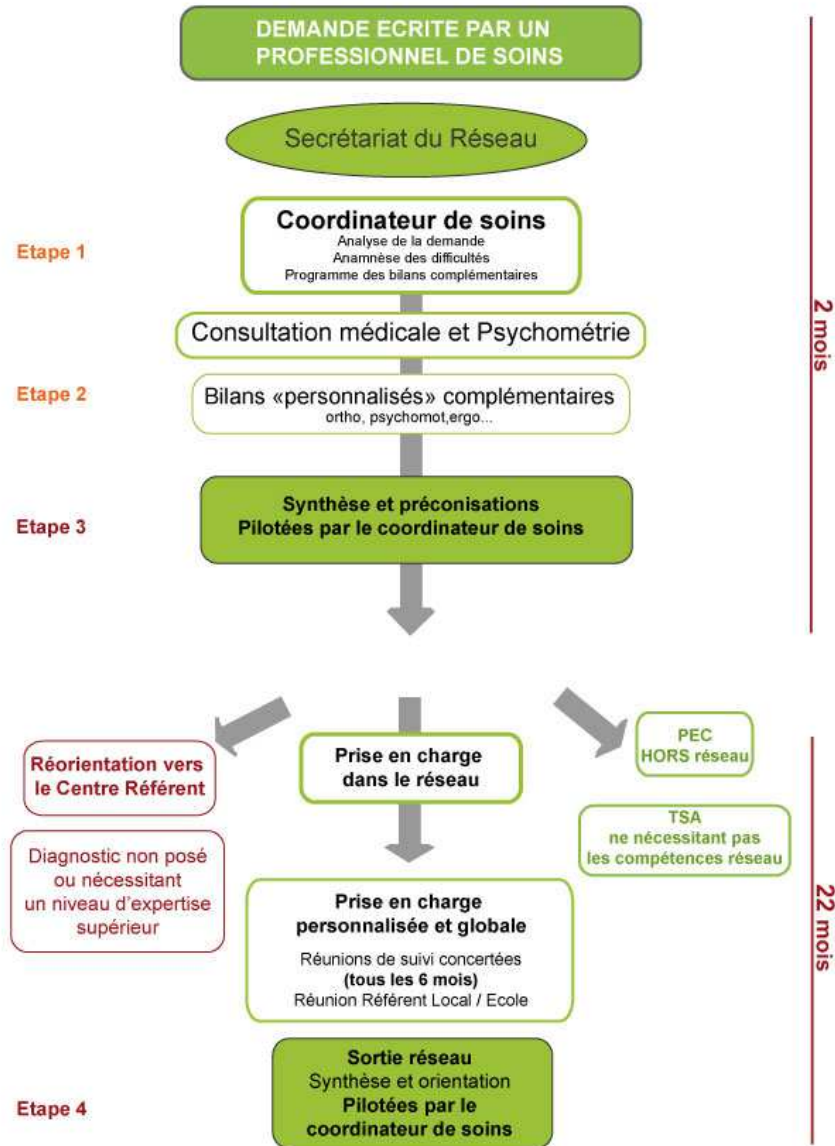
DEMANDE ECRITE PAR UN PROFESSIONNEL DE SOINS

Secrétariat du Réseau

Etape 1

Coordinateur de soins
Analyse de la demande
Anamnèse des difficultés
Programme des bilans complémentaires

Consultation médicale et Psychométrie

Etape 2

Bilans «personnalisés» complémentaires
ortho, psychomot,ergo...

Etape 3

Synthèse et préconisations
Pilotées par le coordinateur de soins

2 mois

Réorientation vers le Centre Référent

Diagnostic non posé ou nécessitant un niveau d'expertise supérieur

Prise en charge dans le réseau

PEC HORS réseau

TSA ne nécessitant pas les compétences réseau

Prise en charge personnalisée et globale
Réunions de suivi concertées
(tous les 6 mois)
Réunion Référent Local / Ecole

22 mois

Etape 4

Sortie réseau
Synthèse et orientation
Pilotées par le coordinateur de soins